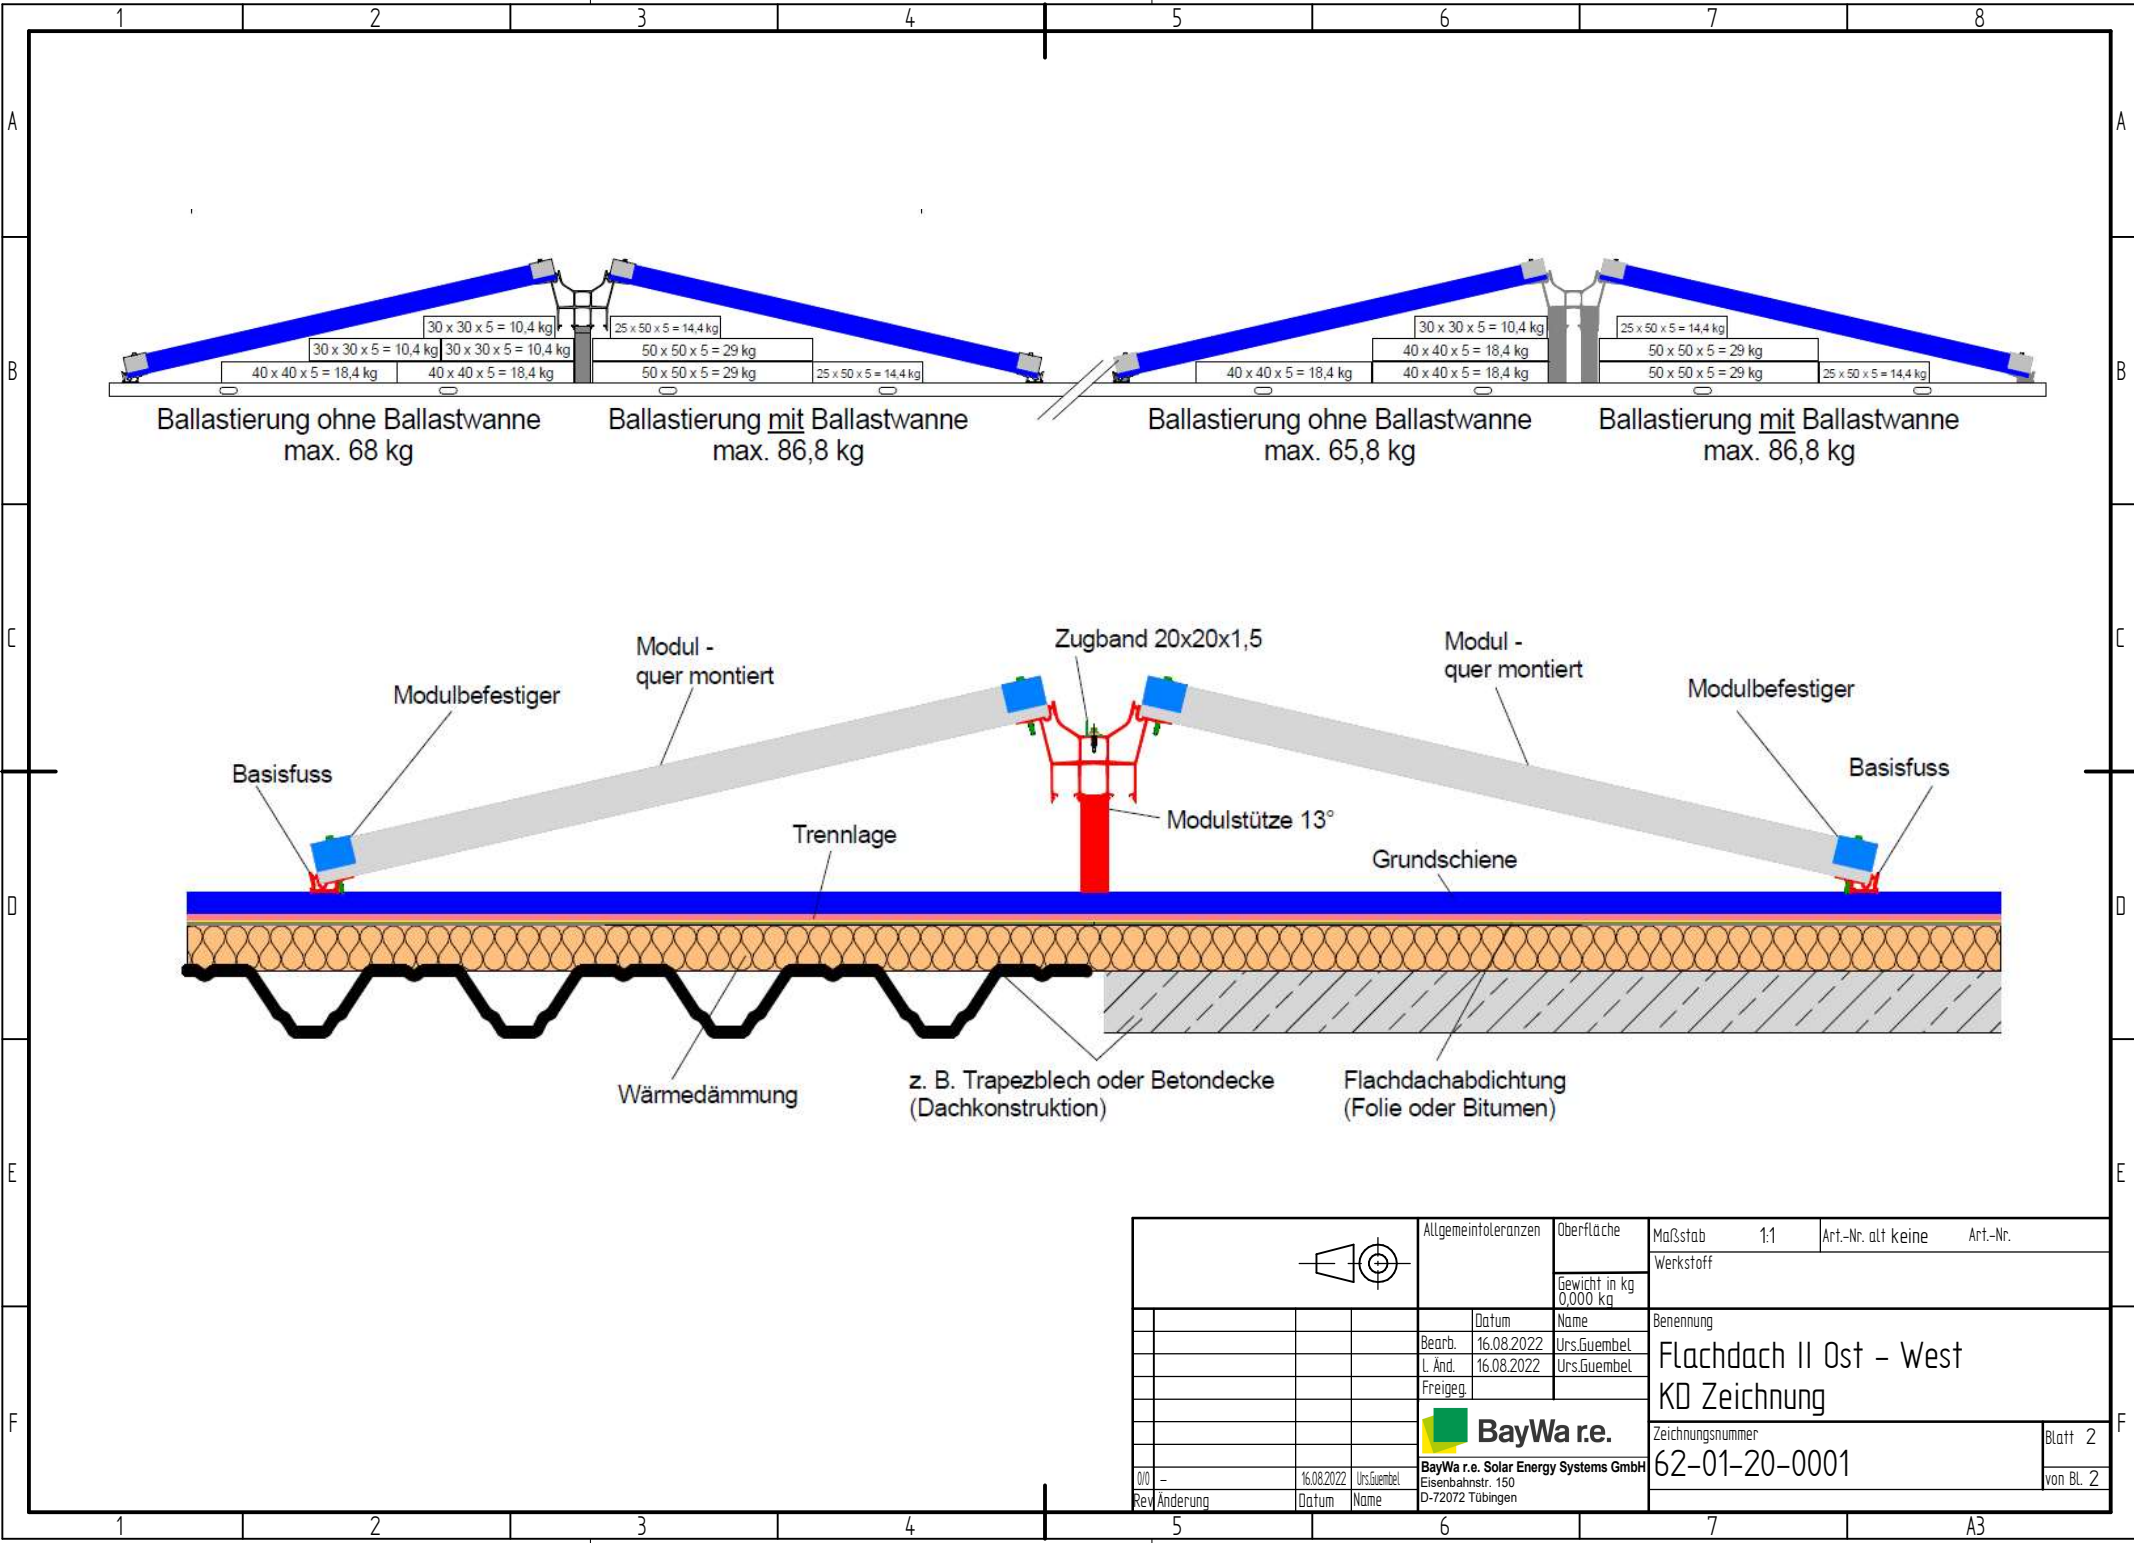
1 2 3 4 5 6 7 8

A B C D E F

30 x 30 x 5 = 10,4 kg
30 x 30 x 5 = 10,4 kg
30 x 30 x 5 = 10,4 kg
40 x 40 x 5 = 18,4 kg
40 x 40 x 5 = 18,4 kg
25 x 50 x 5 = 14,4 kg
50 x 50 x 5 = 29 kg
50 x 50 x 5 = 29 kg
25 x 50 x 5 = 14,4 kg

Ballastierung ohne Ballastwanne
max. 68 kg

Ballastierung mit Ballastwanne
max. 86,8 kg

30 x 30 x 5 = 10,4 kg
40 x 40 x 5 = 18,4 kg
40 x 40 x 5 = 18,4 kg
40 x 40 x 5 = 18,4 kg
25 x 50 x 5 = 14,4 kg
50 x 50 x 5 = 29 kg
50 x 50 x 5 = 29 kg
25 x 50 x 5 = 14,4 kg

Ballastierung ohne Ballastwanne
max. 65,8 kg

Ballastierung mit Ballastwanne
max. 86,8 kg

Modul - quer montiert

Modulbefestiger

Basisfuss

Zugband 20x20x1,5

Modul - quer montiert

Modulbefestiger

Basisfuss

Modulstütze 13°

Trennlage

Grundschiene

Wärmedämmung

z. B. Trapezblech oder Betondecke (Dachkonstruktion)

Flachdachabdichtung (Folie oder Bitumen)

| Allgemeintoleranzen | Oberfläche | Maßstab 1:1 | Art.-Nr. alt keine | Art.-Nr. |
|---|---|---|---|---|
| | Gewicht in kg 0,000 kg | Werkstoff | | |

| | Datum | Name |
|---|---|---|
| Bearb. | 16.08.2022 | Urs.Guembel |
| l. Änd. | 16.08.2022 | Urs.Guembel |
| Freigeg. | | |

Benennung
Flachdach II Ost – West
KD Zeichnung

BayWa r.e.
BayWa r.e. Solar Energy Systems GmbH
Eisenbahnstr. 150
D-72072 Tübingen

Zeichnungsnummer
62-01-20-0001

Blatt 2
von Bl. 2

| 0/0 | – | 16.08.2022 | Urs.Guembel |
|---|---|---|---|
| Rev | Änderung | Datum | Name |

A3